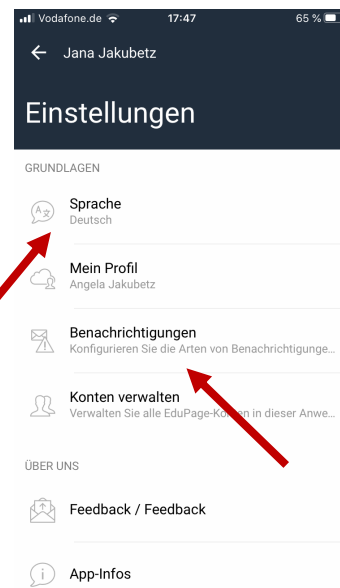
Vodafone.de 17:47 65 %

Jana Jakubetz

Einstellungen

GRUNDLAGEN

Sprache
Deutsch

Mein Profil
Angela Jakubetz

Benachrichtigungen
Konfigurieren Sie die Arten von Benachrichtigunge...

Konten verwalten
Verwalten Sie alle EduPage-Ko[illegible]n in dieser Anwe...

ÜBER UNS

Feedback / Feedback

App-Infos